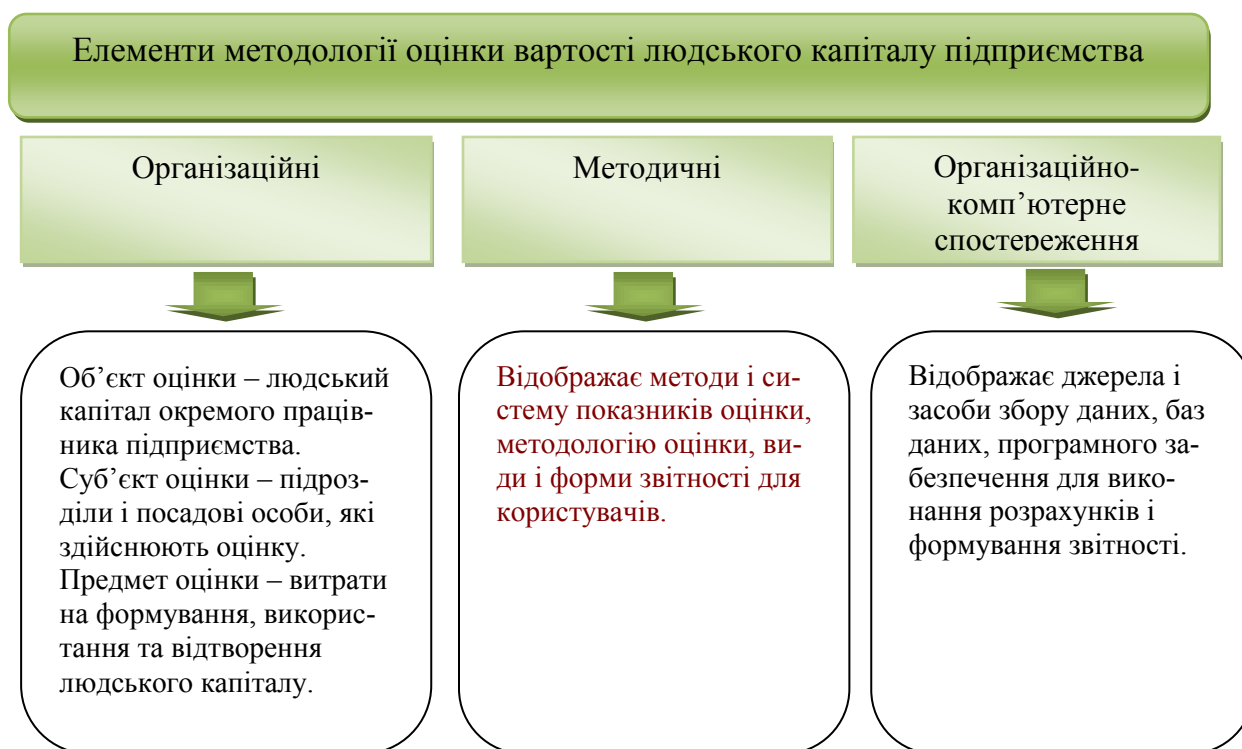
Елементи методології оцінки вартості людського капіталу підприємства

Організаційні

Методичні

Організаційно-комп’ютерне спостереження

Об’єкт оцінки – людський капітал окремого працівника підприємства.
Суб’єкт оцінки – підрозділи і посадові особи, які здійснюють оцінку.
Предмет оцінки – витрати на формування, використання та відтворення людського капіталу.

Відображає методи і систему показників оцінки, методологію оцінки, види і форми звітності для користувачів.

Відображає джерела і засоби збору даних, баз даних, програмного забезпечення для виконання розрахунків і формування звітності.